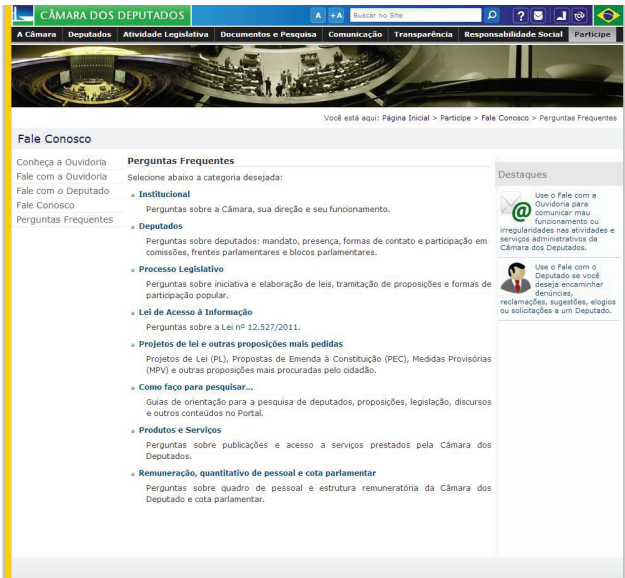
CÂMARA DOS DEPUTADOS

A +A Buscar no Site

A Câmara | Deputados | Atividade Legislativa | Documentos e Pesquisa | Comunicação | Transparência | Responsabilidade Social | Participe

Você está aqui: Página Inicial > Participe > Fale Conosco > Perguntas Frequentes

Fale Conosco

Conheça a Ouvidoria
Fale com a Ouvidoria
Fale com o Deputado
Fale Conosco
Perguntas Frequentes

Perguntas Frequentes

Selecione abaixo a categoria desejada:

Institucional
Perguntas sobre a Câmara, sua direção e seu funcionamento.

Deputados
Perguntas sobre deputados: mandato, presença, formas de contato e participação em comissões, frentes parlamentares e blocos parlamentares.

Processo Legislativo
Perguntas sobre iniciativa e elaboração de leis, tramitação de proposições e formas de participação popular.

Lei de Acesso à Informação
Perguntas sobre a Lei nº 12.527/2011.

Projetos de lei e outras proposições mais pedidas
Projetos de Lei (PL), Propostas de Emenda à Constituição (PEC), Medidas Provisórias (MPV) e outras proposições mais procuradas pelo cidadão.

Como faço para pesquisar...
Guias de orientação para a pesquisa de deputados, proposições, legislação, discursos e outros conteúdos no Portal.

Produtos e Serviços
Perguntas sobre publicações e acesso a serviços prestados pela Câmara dos Deputados.

Remuneração, quantitativo de pessoal e cota parlamentar
Perguntas sobre quadro de pessoal e estrutura remuneratória da Câmara dos Deputado e cota parlamentar.

Destaques

Use o Fale com a Ouvidoria para comunicar mau funcionamento ou irregularidades nas atividades e serviços administrativos da Câmara dos Deputados.

Use o Fale com o Deputado se você deseja encaminhar denúncias, reclamações, sugestões, elogios ou solicitações a um Deputado.